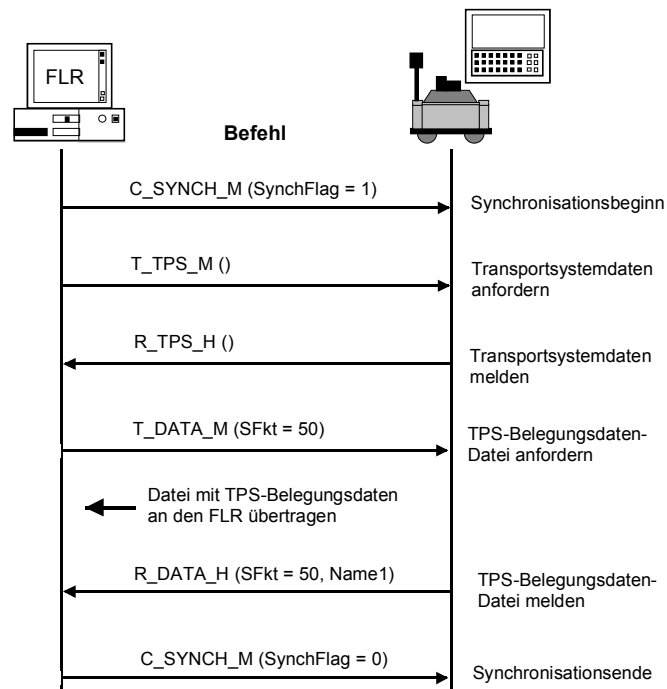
FLR

Befehl

C_SYNCH_M (SynchFlag = 1)

Synchronisationsbeginn

T_TPS_M ()

Transportsystemdaten anfordern

R_TPS_H ()

Transportsystemdaten melden

T_DATA_M (SFkt = 50)

TPS-Belegungsdaten-Datei anfordern

Datei mit TPS-Belegungsdaten an den FLR übertragen

R_DATA_H (SFkt = 50, Name1)

TPS-Belegungsdaten-Datei melden

C_SYNCH_M (SynchFlag = 0)

Synchronisationsende